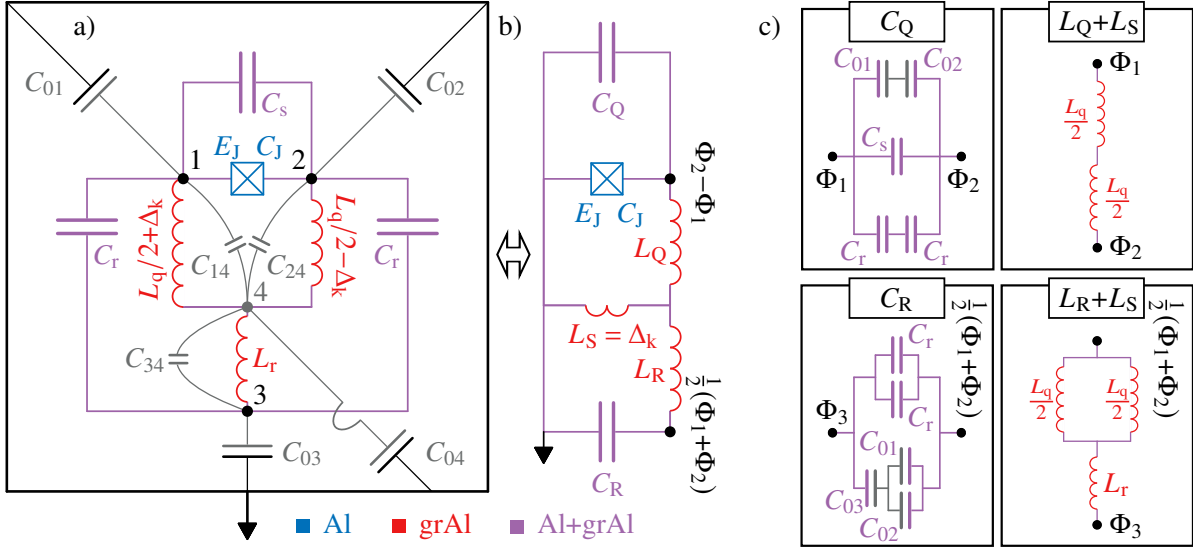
a)

$C_{01}$ $C_{02}$ $C_{\mathrm{s}}$ $E_{\mathrm{J}}$ $C_{\mathrm{J}}$ 1 2 $C_{\mathrm{r}}$ $C_{\mathrm{r}}$ $L_{\mathrm{q}}/2+\Delta_{\mathrm{k}}$ $L_{\mathrm{q}}/2-\Delta_{\mathrm{k}}$ $C_{14}$ $C_{24}$ 4 $L_{\mathrm{r}}$ $C_{34}$ 3 $C_{03}$ $C_{04}$

■ Al ■ grAl ■ Al+grAl

b)

$C_{\mathrm{Q}}$ $E_{\mathrm{J}}$ $C_{\mathrm{J}}$ $\Phi_2-\Phi_1$ $L_{\mathrm{Q}}$ $L_{\mathrm{S}}=\Delta_{\mathrm{k}}$ $L_{\mathrm{R}}$ $\frac{1}{2}(\Phi_1+\Phi_2)$ $C_{\mathrm{R}}$

c)

$C_{\mathrm{Q}}$ $C_{01}$ $C_{02}$ $C_{\mathrm{s}}$ $\Phi_1$ $\Phi_2$ $C_{\mathrm{r}}$ $C_{\mathrm{r}}$

$L_{\mathrm{Q}}+L_{\mathrm{S}}$ $\Phi_1$ $\frac{L_{\mathrm{q}}}{2}$ $\frac{L_{\mathrm{q}}}{2}$ $\Phi_2$

$C_{\mathrm{R}}$ $\frac{1}{2}(\Phi_1+\Phi_2)$ $C_{\mathrm{r}}$ $\Phi_3$ $C_{\mathrm{r}}$ $C_{01}$ $C_{03}$ $C_{02}$

$L_{\mathrm{R}}+L_{\mathrm{S}}$ $\frac{1}{2}(\Phi_1+\Phi_2)$ $\frac{L_{\mathrm{q}}}{2}$ $\frac{L_{\mathrm{q}}}{2}$ $L_{\mathrm{r}}$ $\Phi_3$